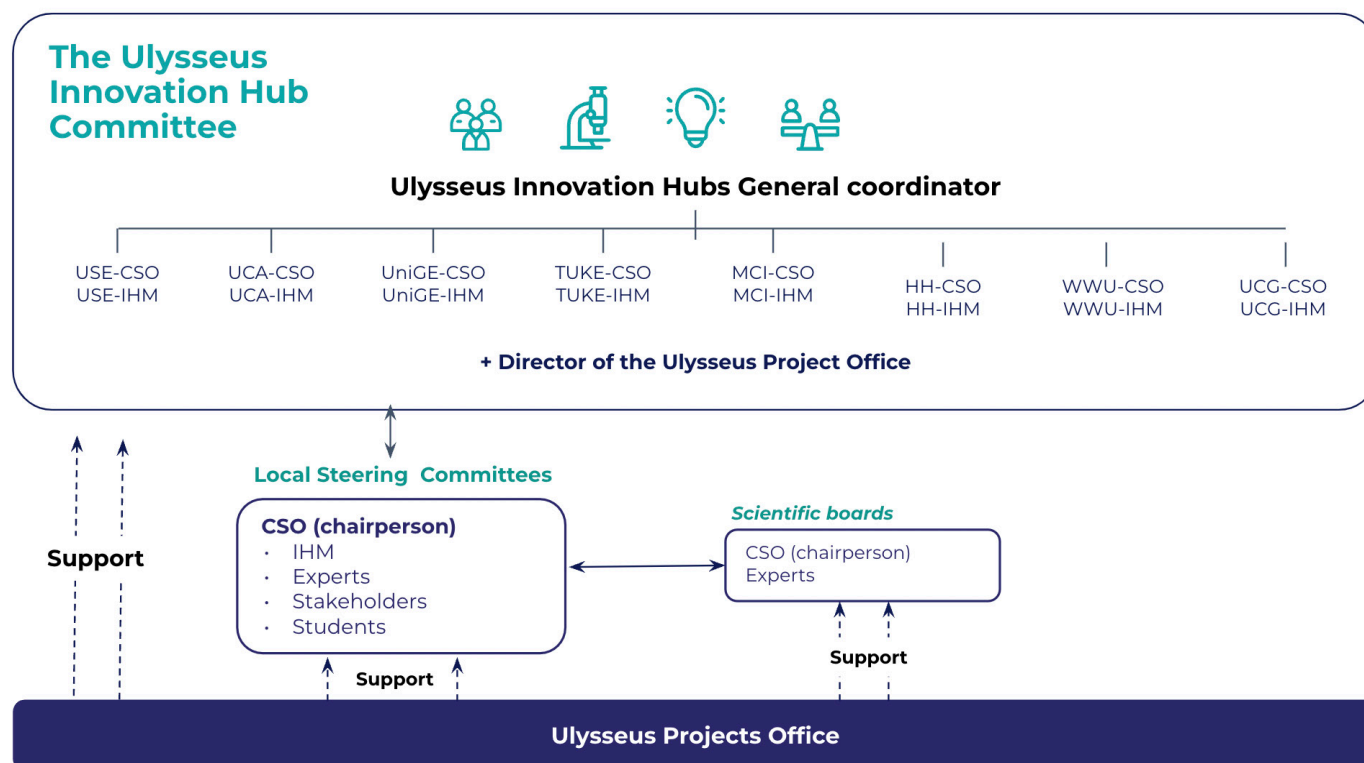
The Ulysseus Innovation Hub Committee

Ulysseus Innovation Hubs General coordinator

USE-CSO
USE-IHM

UCA-CSO
UCA-IHM

UniGE-CSO
UniGE-IHM

TUKE-CSO
TUKE-IHM

MCI-CSO
MCI-IHM

HH-CSO
HH-IHM

WWU-CSO
WWU-IHM

UCG-CSO
UCG-IHM

+ Director of the Ulysseus Project Office

Support

Local Steering Committees

CSO (chairperson)
• IHM
• Experts
• Stakeholders
• Students

Support

Scientific boards

CSO (chairperson)
Experts

Support

Ulysseus Projects Office